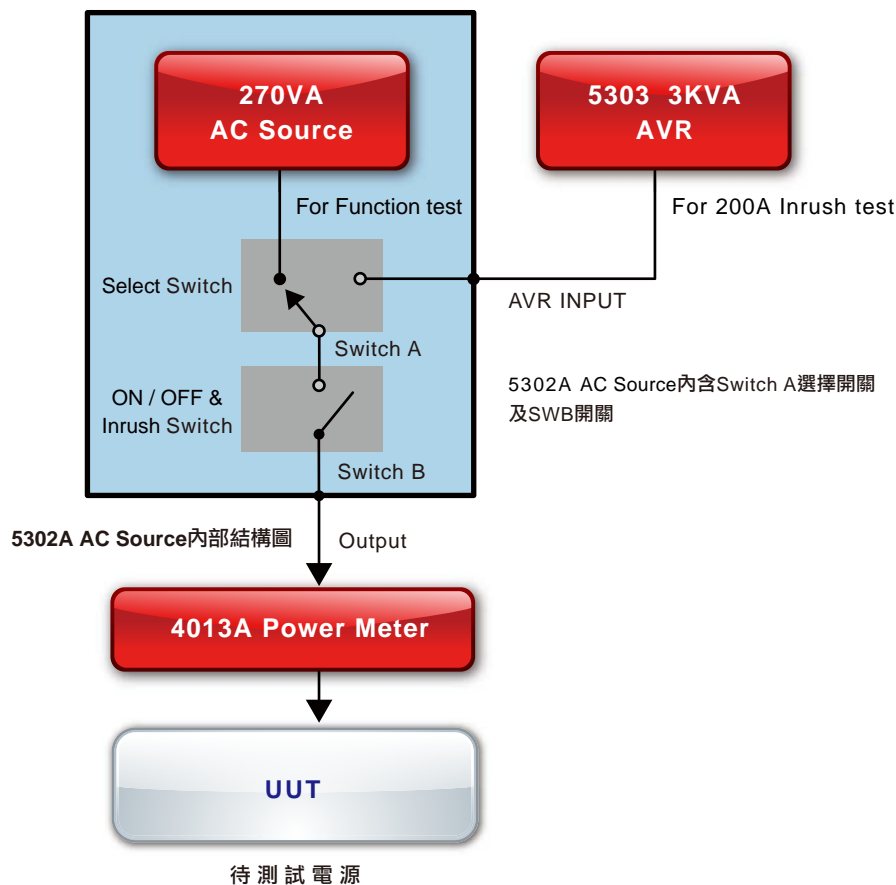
270VA
AC Source

5303 3KVA
AVR

For Function test

For 200A Inrush test

Select Switch

AVR INPUT

Switch A

ON / OFF &
Inrush Switch

5302A AC Source內含Switch A選擇開關及SWB開關

Switch B

5302A AC Source內部結構圖

Output

4013A Power Meter

UUT

待測試電源